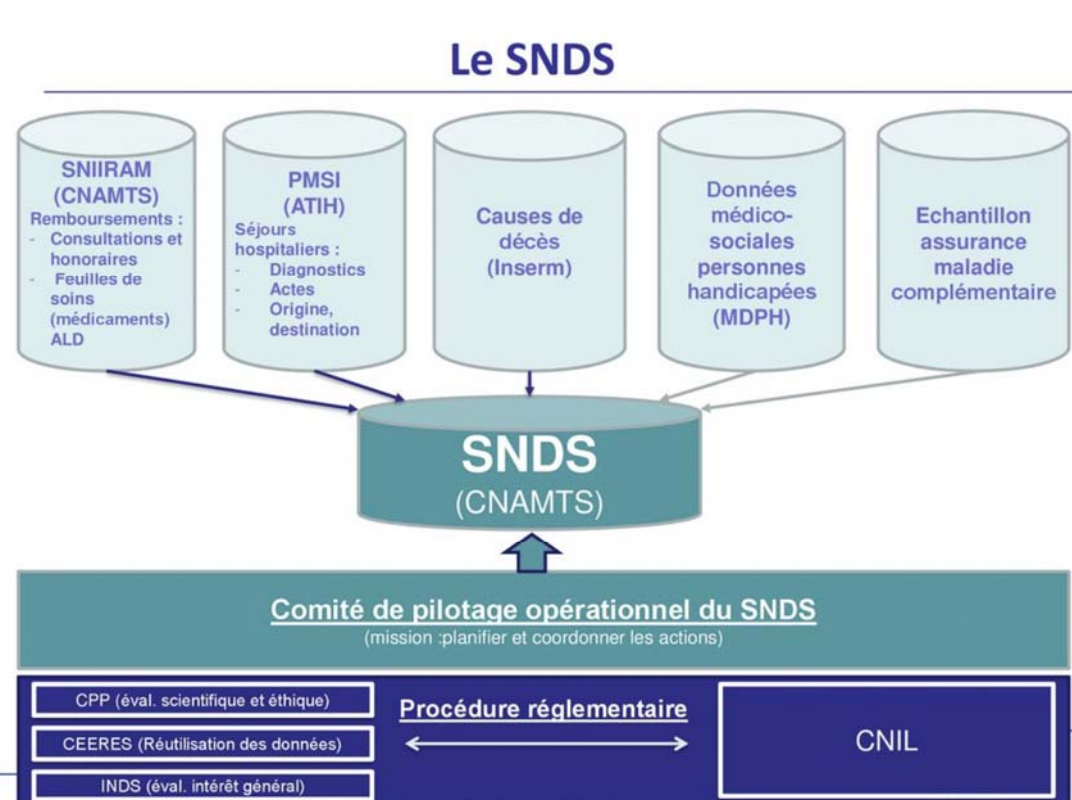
Le SNDS

SNIIRAM (CNAMTS)
Remboursements :
- Consultations et honoraires
- Feuilles de soins (médicaments) ALD

PMSI (ATIH)
Séjours hospitaliers :
- Diagnostics
- Actes
- Origine, destination

Causes de décès (Inserm)

Données médico-sociales personnes handicapées (MDPH)

Echantillon assurance maladie complémentaire

SNDS
(CNAMTS)

Comité de pilotage opérationnel du SNDS
(mission :planifier et coordonner les actions)

CPP (éval. scientifique et éthique)
CEERES (Réutilisation des données)
INDS (éval. intérêt général)

Procédure réglementaire

CNIL